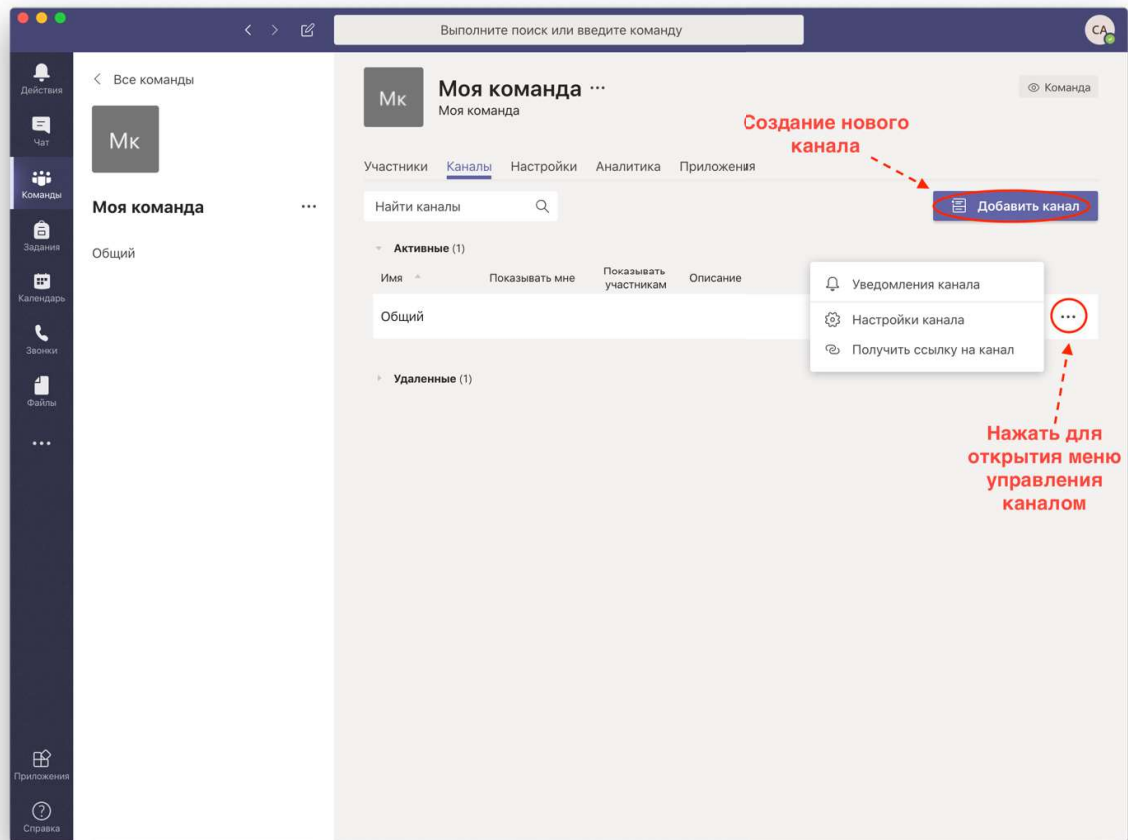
Выполните поиск или введите команду

CA

Действия
Чат
Команды
Задания
Календарь
Звонки
Файлы
...
Приложения
Справка

< Все команды

Мк

Моя команда ...

Общий

Мк

Моя команда ...
Моя команда

Команда

Создание нового канала

Участники Каналы Настройки Аналитика Приложения

Найти каналы

Добавить канал

Активные (1)

| Имя | Показывать мне | Показывать участникам | Описание |
|---|---|---|---|
| Общий | | | |

Уведомления канала
Настройки канала
Получить ссылку на канал

...

Удаленные (1)

Нажать для открытия меню управления каналом